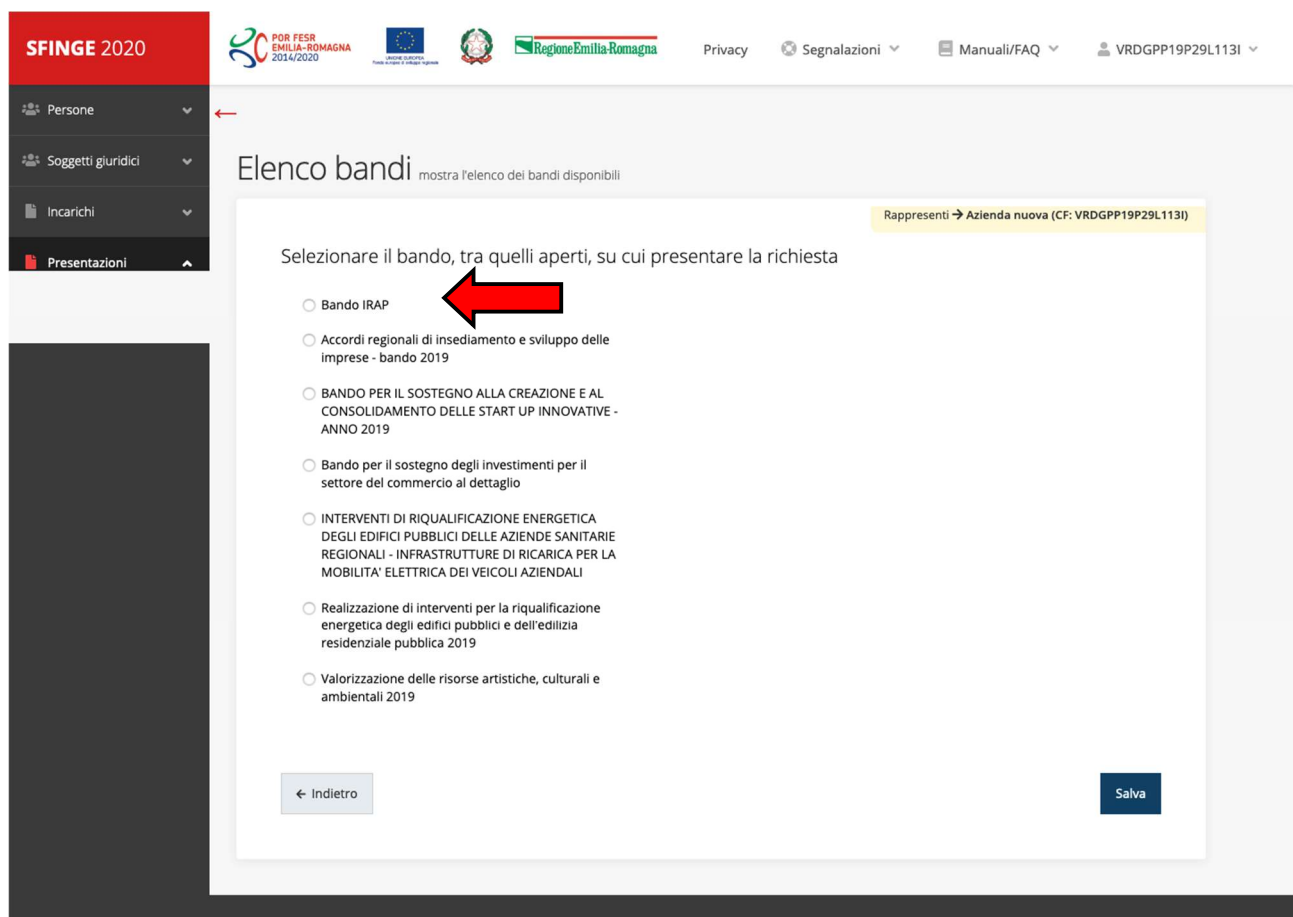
SFINGE 2020

POR FESR EMILIA-ROMAGNA 2014/2020

UNIONE EUROPEA Fondo europeo di sviluppo regionale

RegioneEmilia-Romagna

Privacy

Segnalazioni

Manuali/FAQ

VRDGPP19P29L113I

Persone

Soggetti giuridici

Incarichi

Presentazioni

Elenco bandi mostra l'elenco dei bandi disponibili

Rappresenti → Azienda nuova (CF: VRDGPP19P29L113I)

Selezionare il bando, tra quelli aperti, su cui presentare la richiesta

Bando IRAP

Accordi regionali di insediamento e sviluppo delle imprese - bando 2019

BANDO PER IL SOSTEGNO ALLA CREAZIONE E AL CONSOLIDAMENTO DELLE START UP INNOVATIVE - ANNO 2019

Bando per il sostegno degli investimenti per il settore del commercio al dettaglio

INTERVENTI DI RIQUALIFICAZIONE ENERGETICA DEGLI EDIFICI PUBBLICI DELLE AZIENDE SANITARIE REGIONALI - INFRASTRUTTURE DI RICARICA PER LA MOBILITA' ELETTRICA DEI VEICOLI AZIENDALI

Realizzazione di interventi per la riqualificazione energetica degli edifici pubblici e dell'edilizia residenziale pubblica 2019

Valorizzazione delle risorse artistiche, culturali e ambientali 2019

← Indietro

Salva